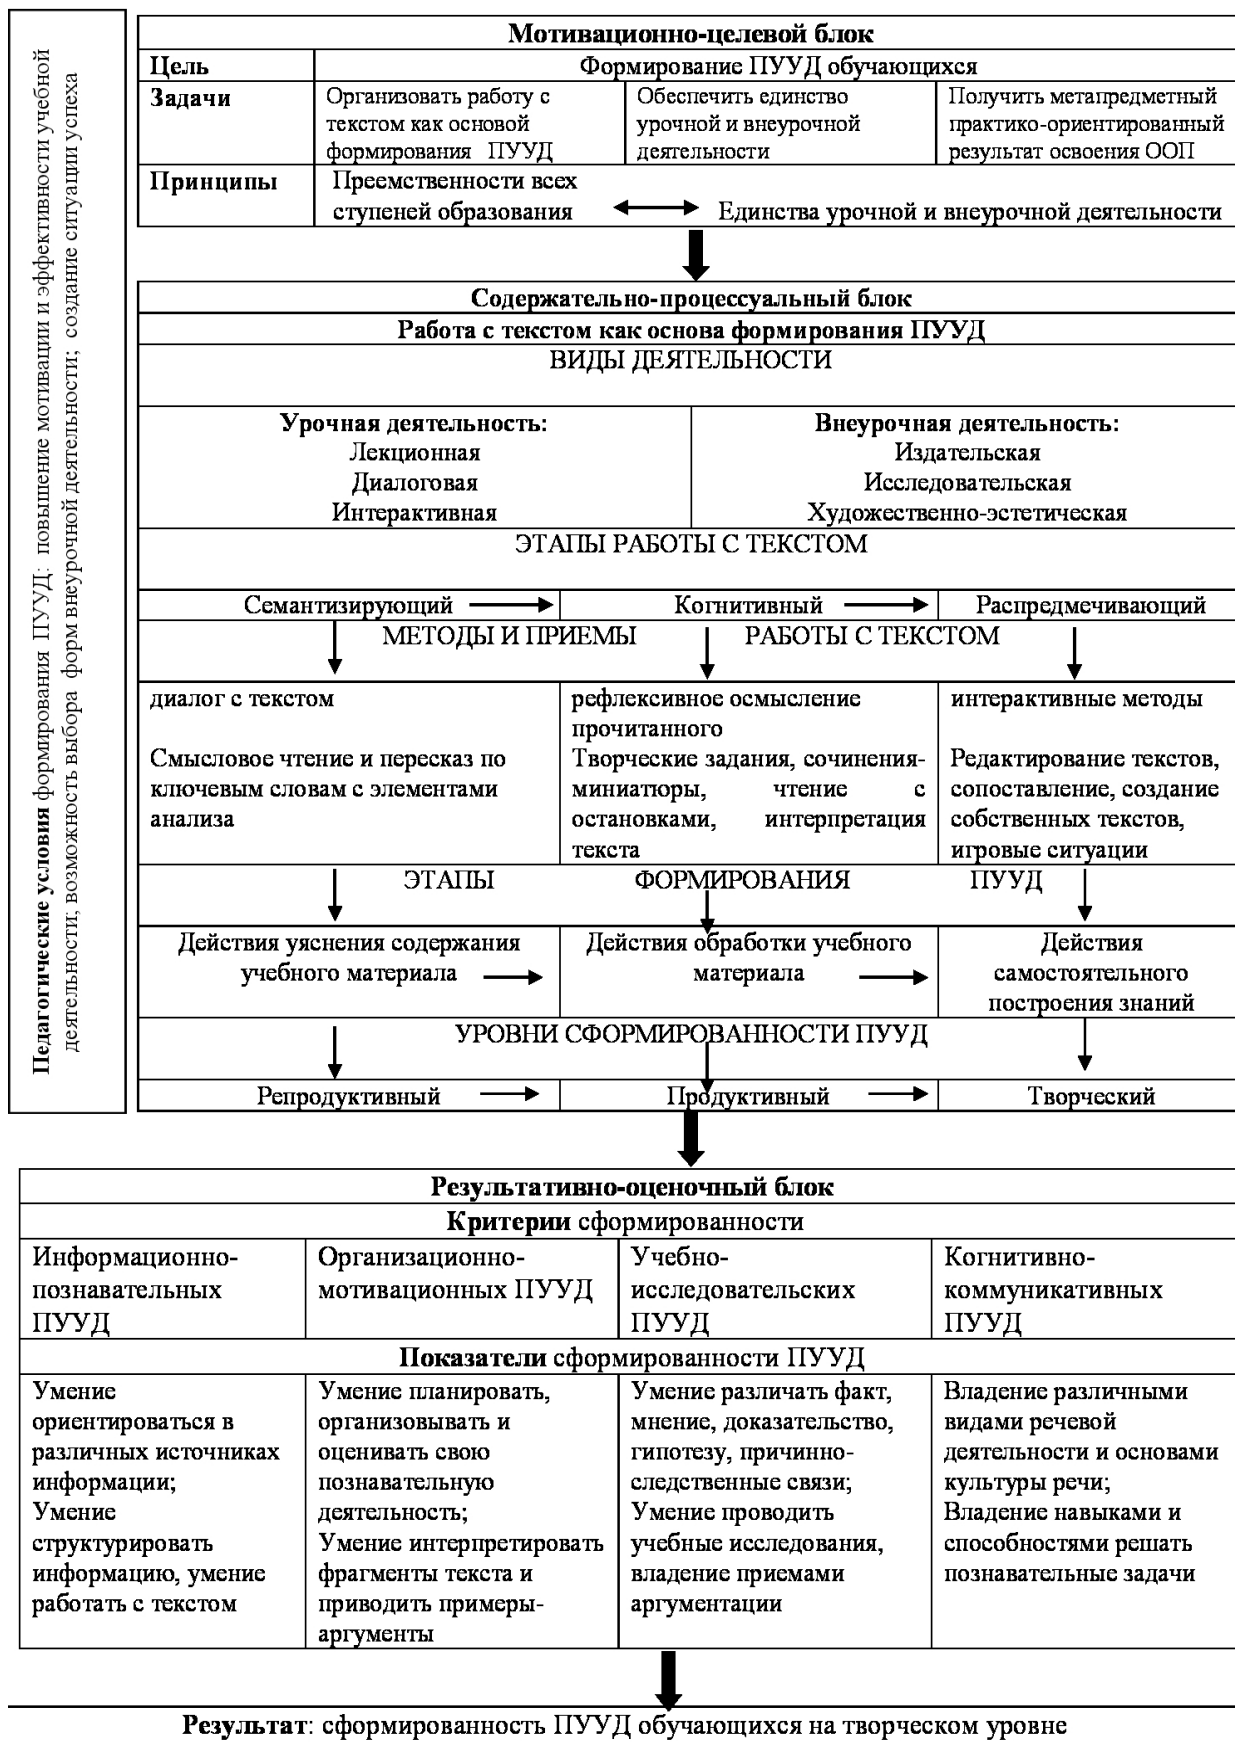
**Педагогические условия** формирования ПУУД: повышение мотивации и эффективности учебной деятельности; возможность выбора форм внеурочной деятельности; создание ситуации успеха

**Мотивационно-целевой блок**

| **Цель** | Формирование ПУУД обучающихся | | |
|---|---|---|---|
| **Задачи** | Организовать работу с текстом как основой формирования ПУУД | Обеспечить единство урочной и внеурочной деятельности | Получить метапредметный практико-ориентированный результат освоения ООП |
| **Принципы** | Преемственности всех ступеней образования | Единства урочной и внеурочной деятельности | |

**Содержательно-процессуальный блок**

**Работа с текстом как основа формирования ПУУД**

ВИДЫ ДЕЯТЕЛЬНОСТИ

| **Урочная деятельность:** Лекционная Диалоговая Интерактивная | **Внеурочная деятельность:** Издательская Исследовательская Художественно-эстетическая |
|---|---|

ЭТАПЫ РАБОТЫ С ТЕКСТОМ

| Семантизирующий | Когнитивный | Распредмечивающий |
|---|---|---|

МЕТОДЫ И ПРИЕМЫ РАБОТЫ С ТЕКСТОМ

| диалог с текстом Смысловое чтение и пересказ по ключевым словам с элементами анализа | рефлексивное осмысление прочитанного Творческие задания, сочинения-миниатюры, чтение с остановками, интерпретация текста | интерактивные методы Редактирование текстов, сопоставление, создание собственных текстов, игровые ситуации |
|---|---|---|

ЭТАПЫ ФОРМИРОВАНИЯ ПУУД

| Действия уяснения содержания учебного материала | Действия обработки учебного материала | Действия самостоятельного построения знаний |
|---|---|---|

УРОВНИ СФОРМИРОВАННОСТИ ПУУД

| Репродуктивный | Продуктивный | Творческий |
|---|---|---|

**Результативно-оценочный блок**

**Критерии** сформированности

| Информационно-познавательных ПУУД | Организационно-мотивационных ПУУД | Учебно-исследовательских ПУУД | Когнитивно-коммуникативных ПУУД |
|---|---|---|---|

**Показатели** сформированности ПУУД

| Умение ориентироваться в различных источниках информации; Умение структурировать информацию, умение работать с текстом | Умение планировать, организовывать и оценивать свою познавательную деятельность; Умение интерпретировать фрагменты текста и приводить примеры-аргументы | Умение различать факт, мнение, доказательство, гипотезу, причинно-следственные связи; Умение проводить учебные исследования, владение приемами аргументации | Владение различными видами речевой деятельности и основами культуры речи; Владение навыками и способностями решать познавательные задачи |
|---|---|---|---|

**Результат**: сформированность ПУУД обучающихся на творческом уровне